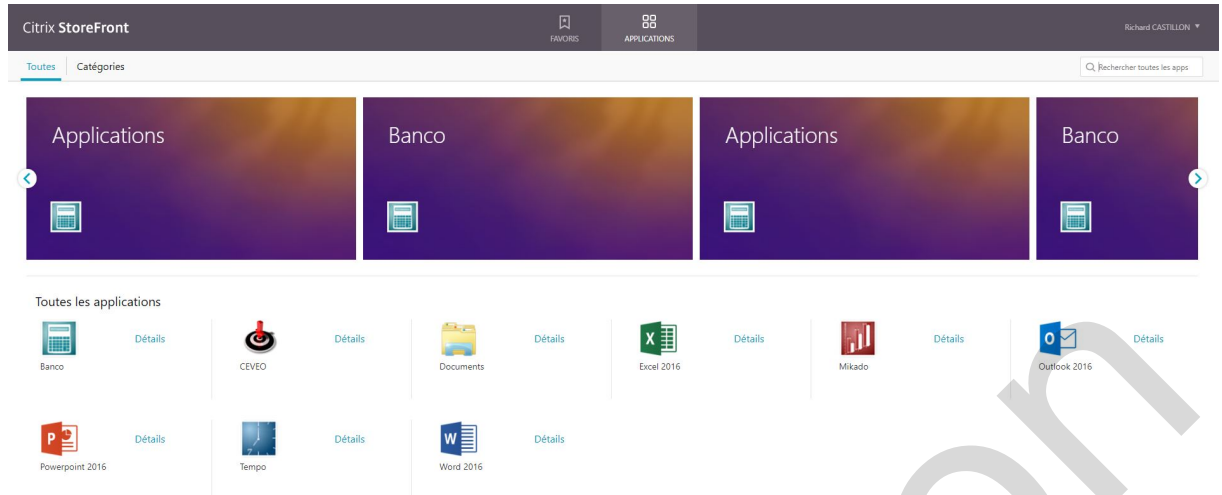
Citrix StoreFront

FAVORIS

APPLICATIONS

Richard CASTILLON ▼

Toutes

Catégories

Rechercher toutes les apps

Applications

Banco

Applications

Banco

Toutes les applications

Détails
Banco

Détails
CEVEO

Détails
Documents

Détails
Excel 2016

Détails
Mikado

Détails
Outlook 2016

Détails
Powerpoint 2016

Détails
Tempo

Détails
Word 2016